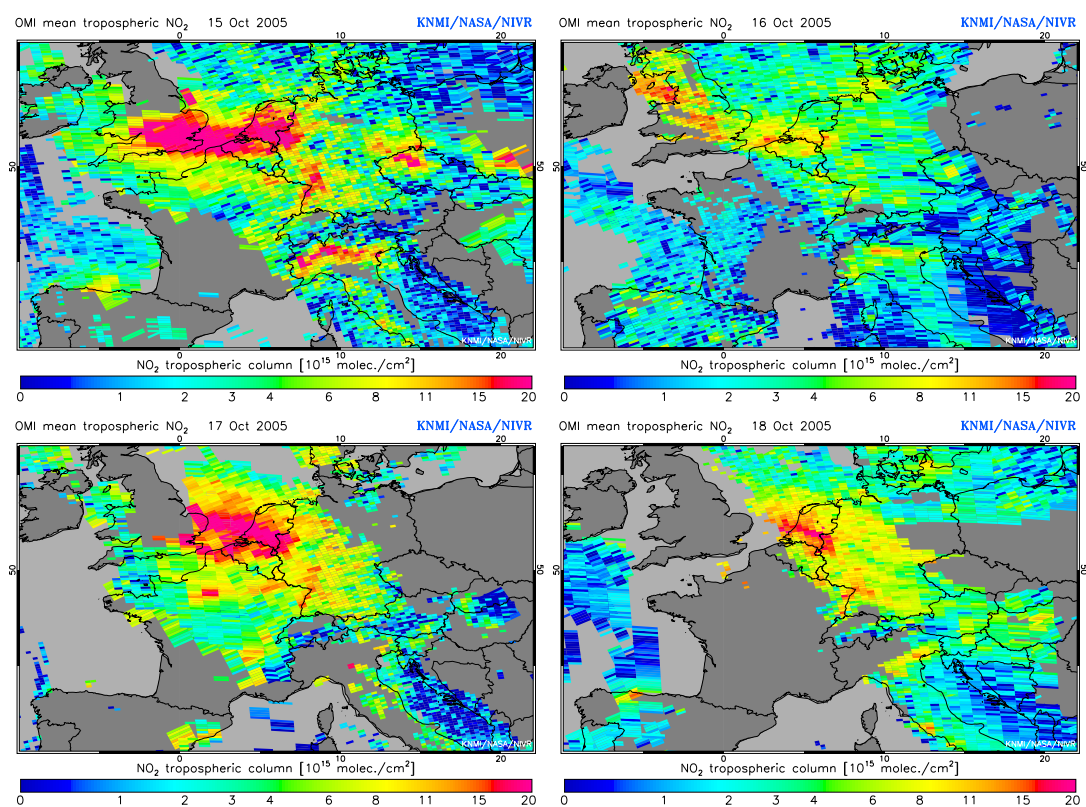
OMI mean tropospheric $NO_2$ 15 Oct 2005 KNMI/NASA/NIVR

0 10 20

50 50

KNMI/NASA/NIVR

0 10 20

$NO_2$ tropospheric column $[10^{15}$ molec./cm$^2]$

0 1 2 3 4 6 8 11 15 20

OMI mean tropospheric $NO_2$ 16 Oct 2005 KNMI/NASA/NIVR

0 10 20

50 50

KNMI/NASA/NIVR

0 10 20

$NO_2$ tropospheric column $[10^{15}$ molec./cm$^2]$

0 1 2 3 4 6 8 11 15 20

OMI mean tropospheric $NO_2$ 17 Oct 2005 KNMI/NASA/NIVR

0 10 20

50 50

KNMI/NASA/NIVR

0 10 20

$NO_2$ tropospheric column $[10^{15}$ molec./cm$^2]$

0 1 2 3 4 6 8 11 15 20

OMI mean tropospheric $NO_2$ 18 Oct 2005 KNMI/NASA/NIVR

0 10 20

50 50

KNMI/NASA/NIVR

0 10 20

$NO_2$ tropospheric column $[10^{15}$ molec./cm$^2]$

0 1 2 3 4 6 8 11 15 20